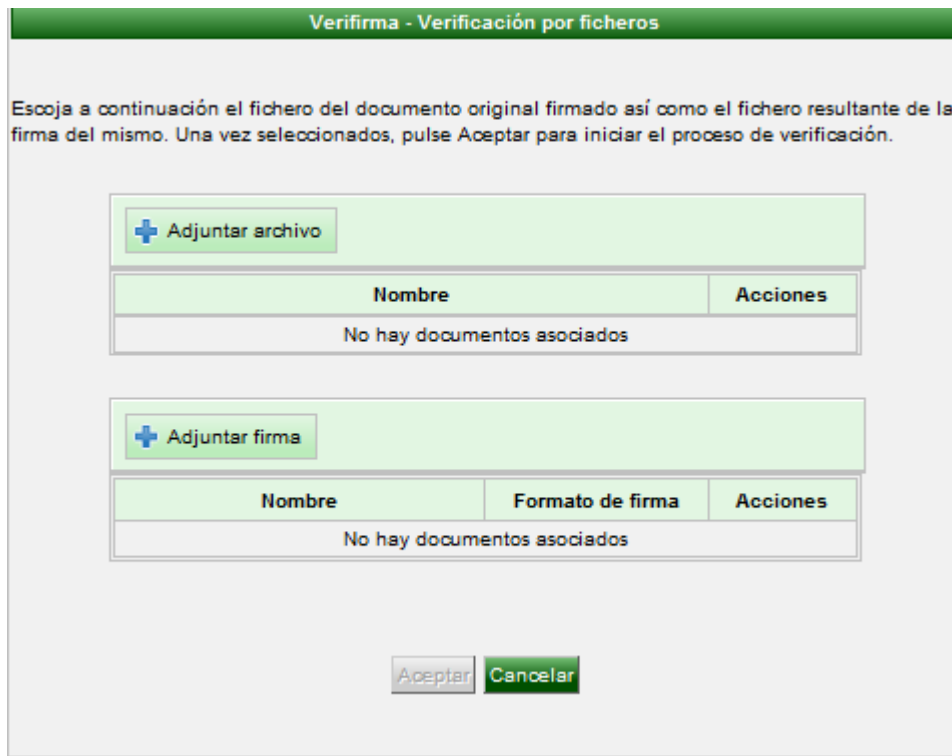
Verifirma - Verificación por ficheros

Escoja a continuación el fichero del documento original firmado así como el fichero resultante de la firma del mismo. Una vez seleccionados, pulse Aceptar para iniciar el proceso de verificación.

Adjuntar archivo

| Nombre | Acciones |
|---|---|
| No hay documentos asociados | |

Adjuntar firma

| Nombre | Formato de firma | Acciones |
|---|---|---|
| No hay documentos asociados | | |

Aceptar Cancelar